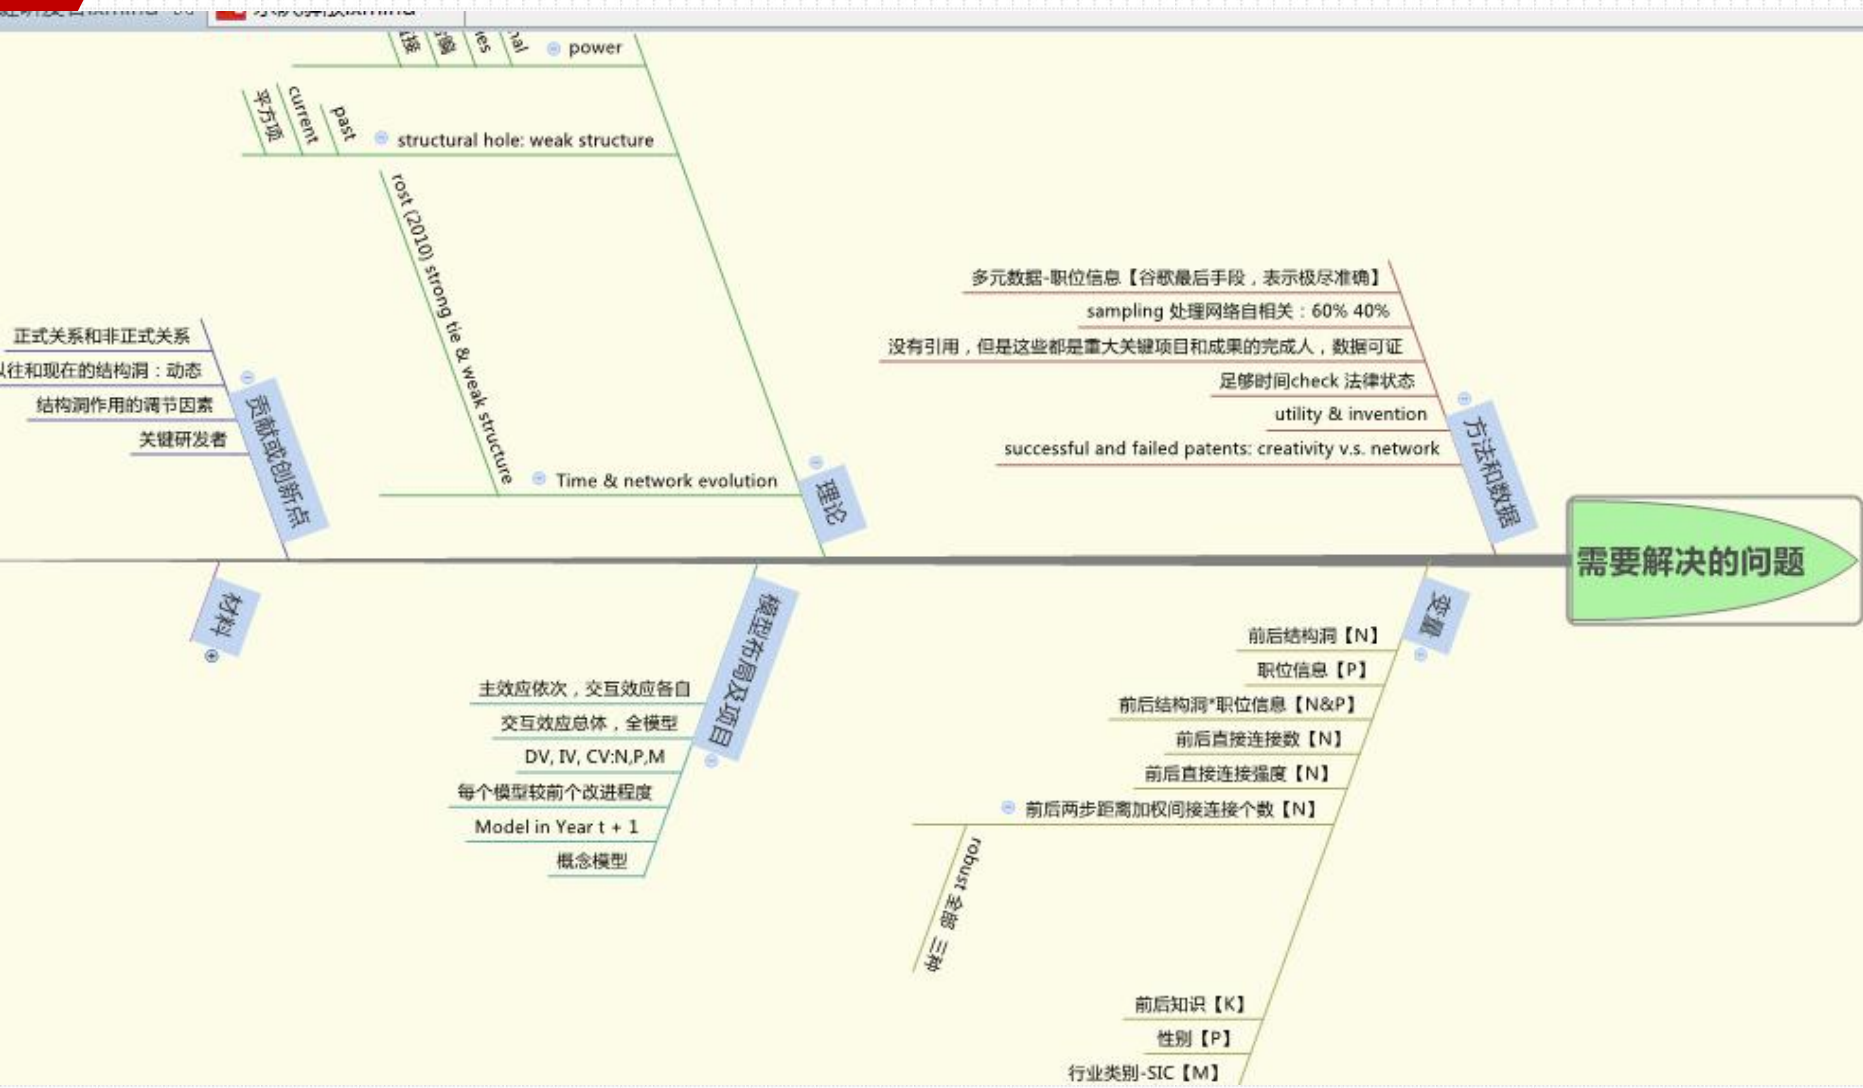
power

平方项 current past

structural hole: weak structure

rost (2010) strong tie & weak structure

Time & network evolution

理论

正式关系和非正式关系
以往和现在的结构洞：动态
结构洞作用的调节因素
关键研发者

贡献或创新点

多元数据-职位信息【谷歌最后手段，表示极尽准确】
sampling 处理网络自相关：60% 40%
没有引用，但是这些都是重大关键项目和成果的完成人，数据可证
足够时间check 法律状态
utility & invention
successful and failed patents: creativity v.s. network

方法和数据

需要解决的问题

材料

主效应依次，交互效应各自
交互效应总体，全模型
DV, IV, CV:N,P,M
每个模型较前个改进程度
Model in Year t + 1
概念模型

模型布局及项目

变量

前后结构洞【N】
职位信息【P】
前后结构洞*职位信息【N&P】
前后直接连接数【N】
前后直接连接强度【N】
前后两步距离加权间接连接个数【N】

robust 全部 三种

前后知识【K】
性别【P】
行业类别-SIC【M】